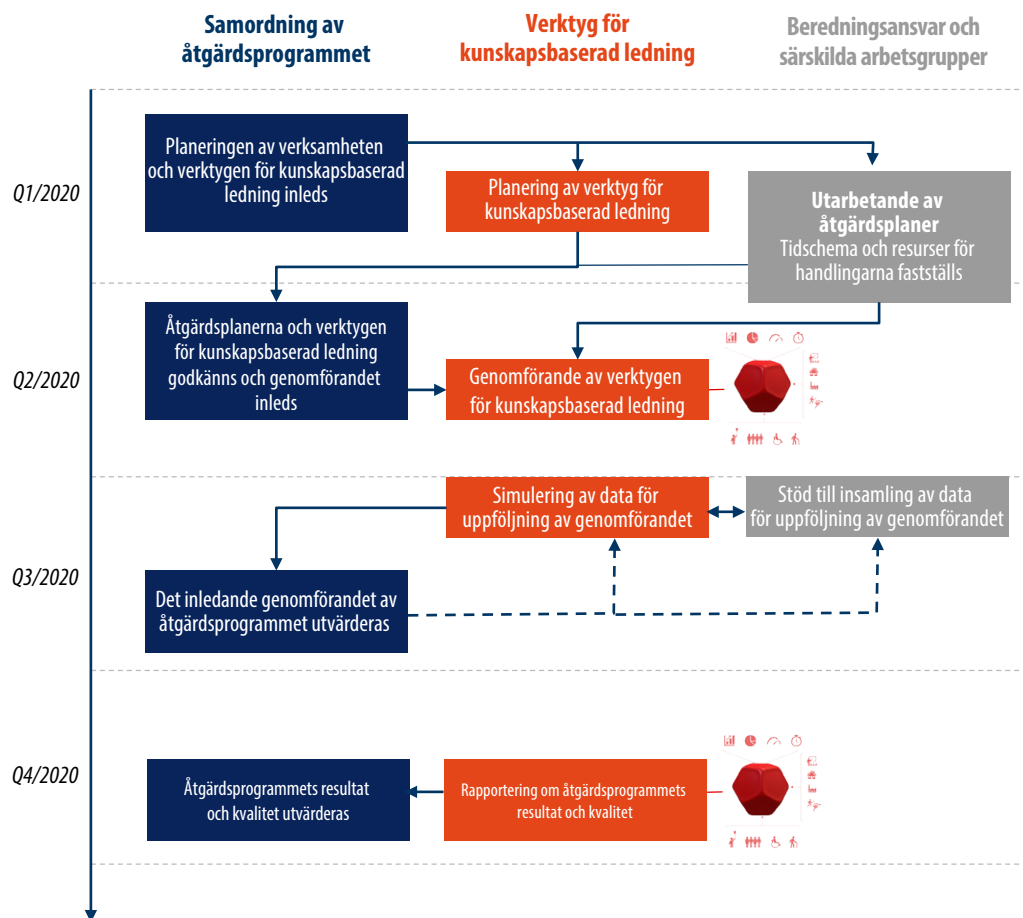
Samordning av åtgärdsprogrammet

Verktyg för kunskapsbaserad ledning

Beredningsansvar och särskilda arbetsgrupper

Q1/2020

Planeringen av verksamheten och verktygen för kunskapsbaserad ledning inleds

Planering av verktyg för kunskapsbaserad ledning

Utarbetande av åtgärdsplaner
Tidschema och resurser för handlingarna fastställs

Q2/2020

Åtgärdsplanerna och verktygen för kunskapsbaserad ledning godkänns och genomförandet inleds

Genomförande av verktygen för kunskapsbaserad ledning

Q3/2020

Simulering av data för uppföljning av genomförandet

Stöd till insamling av data för uppföljning av genomförandet

Det inledande genomförandet av åtgärdsprogrammet utvärderas

Q4/2020

Åtgärdsprogrammets resultat och kvalitet utvärderas

Rapportering om åtgärdsprogrammets resultat och kvalitet